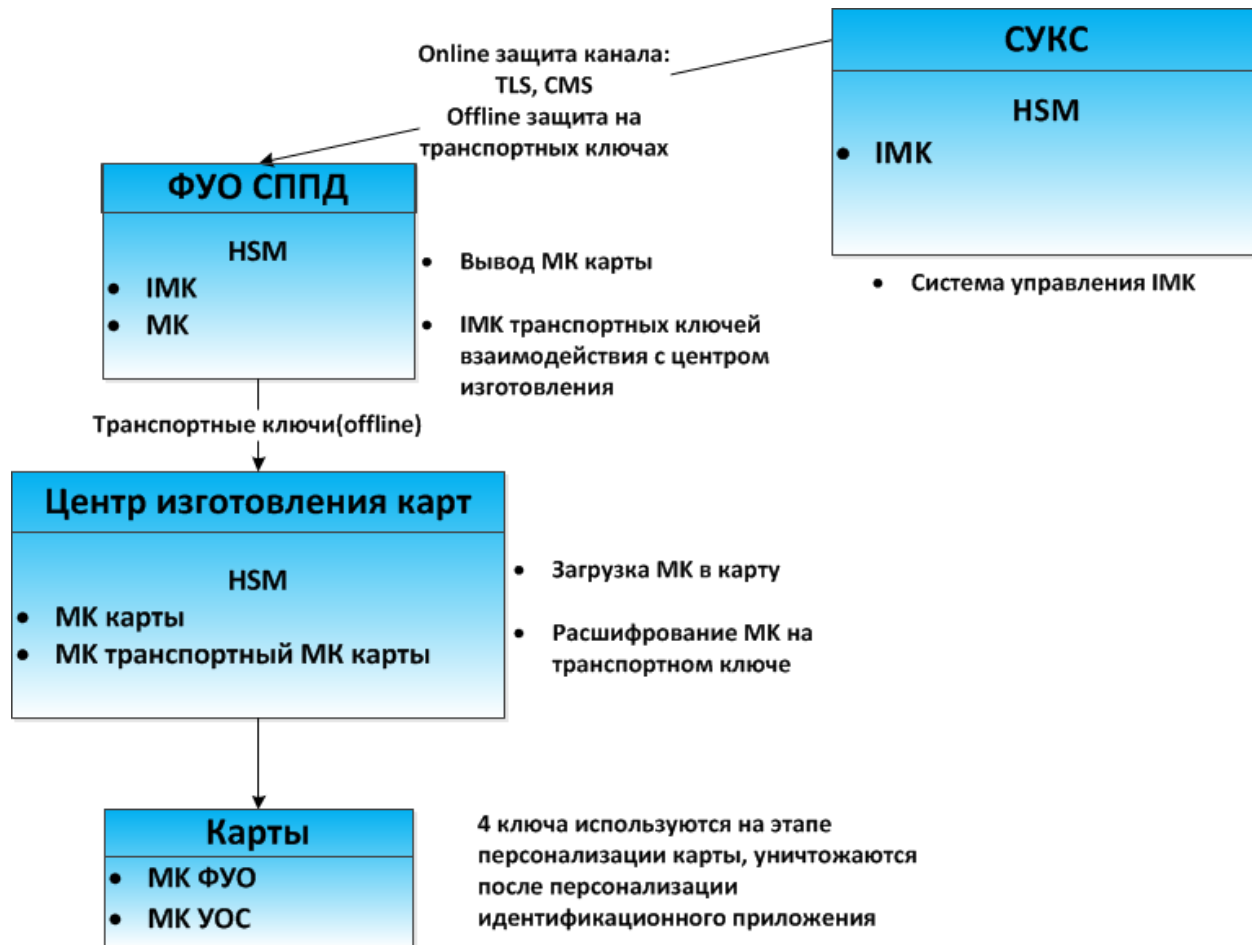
СУКС

HSM

• IMK

• Система управления IMK

Online защита канала:
TLS, CMS
Offline защита на транспортных ключах

ФУО СППД

HSM

• IMK
• MK

• Вывод МК карты

• IMK транспортных ключей взаимодействия с центром изготовления

Транспортные ключи(offline)

Центр изготовления карт

HSM

• МК карты
• МК транспортный МК карты

• Загрузка МК в карту

• Расшифрование МК на транспортном ключе

Карты

• МК ФУО
• МК УОС

4 ключа используются на этапе персонализации карты, уничтожаются после персонализации идентификационного приложения